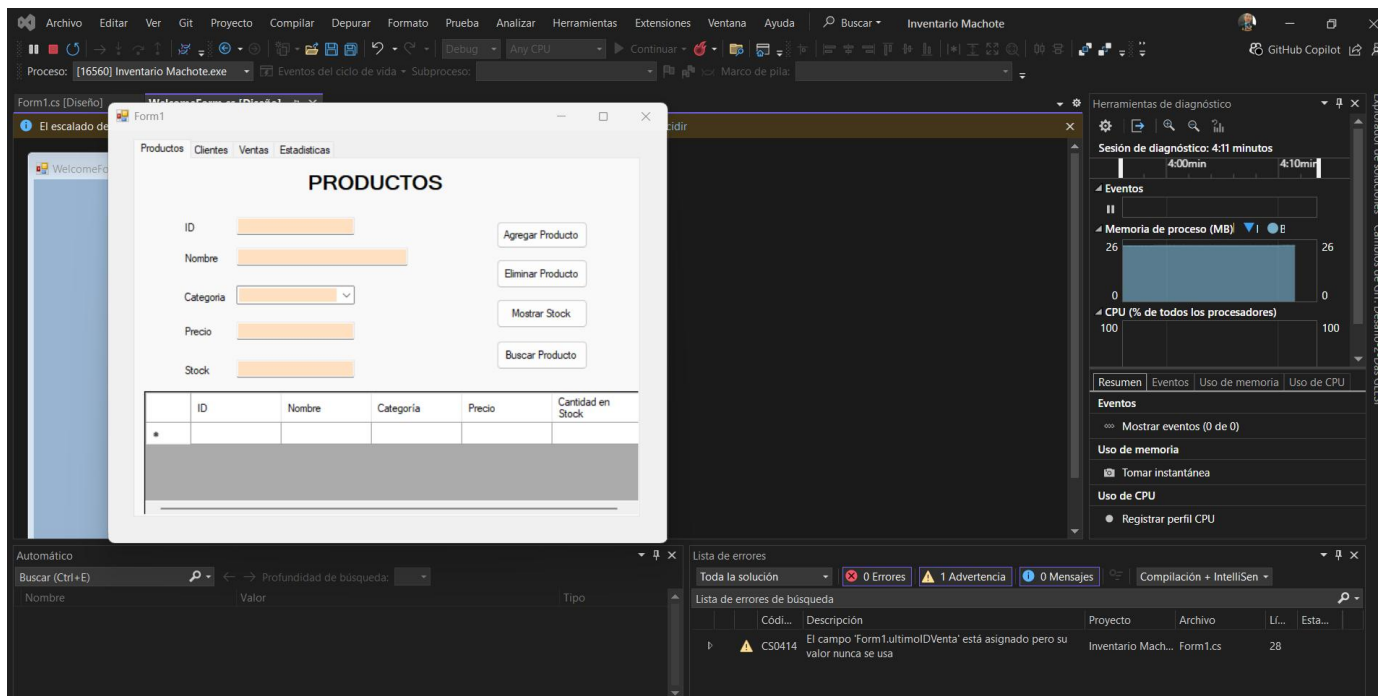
Archivo Editar Ver Git Proyecto Compilar Depurar Formato Prueba Analizar Herramientas Extensiones Ventana Ayuda Buscar Inventario Machote

Debug Any CPU Continuar GitHub Copilot

Proceso: [16560] Inventario Machote.exe Eventos del ciclo de vida Subproceso: Marco de pila:

Form1.cs [Diseño] WelcomeForm.cs [Diseño]

El escalado de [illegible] cidir

WelcomeFo

Form1

Productos Clientes Ventas Estadisticas

PRODUCTOS

ID

Nombre

Categoria

Precio

Stock

Agregar Producto

Eliminar Producto

Mostrar Stock

Buscar Producto

| | ID | Nombre | Categoría | Precio | Cantidad en Stock |
|---|---|---|---|---|---|
| * | | | | | |

Herramientas de diagnóstico

Sesión de diagnóstico: 4:11 minutos

4:00min 4:10min

Eventos

Memoria de proceso (MB)

26 26

0 0

CPU (% de todos los procesadores)

100 100

Resumen Eventos Uso de memoria Uso de CPU

Eventos

Mostrar eventos (0 de 0)

Uso de memoria

Tomar instantánea

Uso de CPU

Registrar perfil CPU

Explorador de soluciones Cambios de Git

Automático

Buscar (Ctrl+E) Profundidad de búsqueda:

Nombre Valor Tipo

Lista de errores

Toda la solución 0 Errores 1 Advertencia 0 Mensajes Compilación + IntelliSen

Lista de errores de búsqueda

| | Códi... | Descripción | Proyecto | Archivo | Lí... | Esta... |
|---|---|---|---|---|---|---|
| | CS0414 | El campo 'Form1.ultimoIDVenta' está asignado pero su valor nunca se usa | Inventario Mach... | Form1.cs | 28 | |